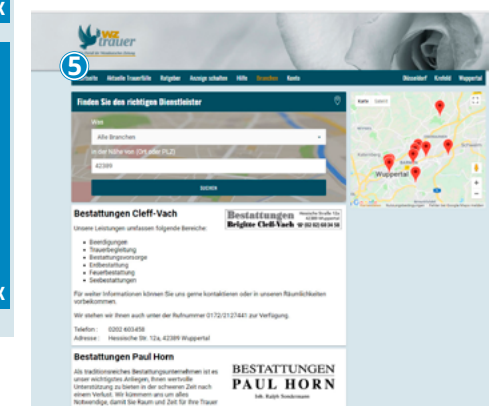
X

X

wz trauer

5

Startseite Aktuelle Traueranzeigen Ratgeber Anzeige schalten Hilfe Branchen Konto

Düsseldorf Krefeld Wuppertal

Finden Sie den richtigen Dienstleister

Was

Alle Branchen

In der Nähe von (Ort oder PLZ)

42389

SUCHEN

Karte Satellit

Wuppertal

Bestattungen Cleff-Vach

Bestattungen Brigitte Cleff-Vach

Unsere Leistungen umfassen folgende Bereiche:

- Beerdigungen
- Trauerbegleitung
- Bestattungsvorsorge
- Erdbestattung
- Feuerbestattung
- Seebestattungen

Für weiter Informationen können Sie uns gerne kontaktieren oder in unseren Räumlichkeiten vorbeikommen.

Wir stehen wir Ihnen auch unter der Rufnummer 0172/2127441 zur Verfügung.

Telefon: 0202 603458
Adresse: Hessische Str. 12a, 42389 Wuppertal

Bestattungen Paul Horn

BESTATTUNGEN PAUL HORN

Als traditionelles Bestattungsunternehmen ist es unser wichtigstes Anliegen, Ihnen wertvolle Unterstützung zu bieten in der schweren Zeit nach einem Verlust. Wir kümmern uns um alles Notwendige, damit Sie Raum und Zeit für Ihre Trauer